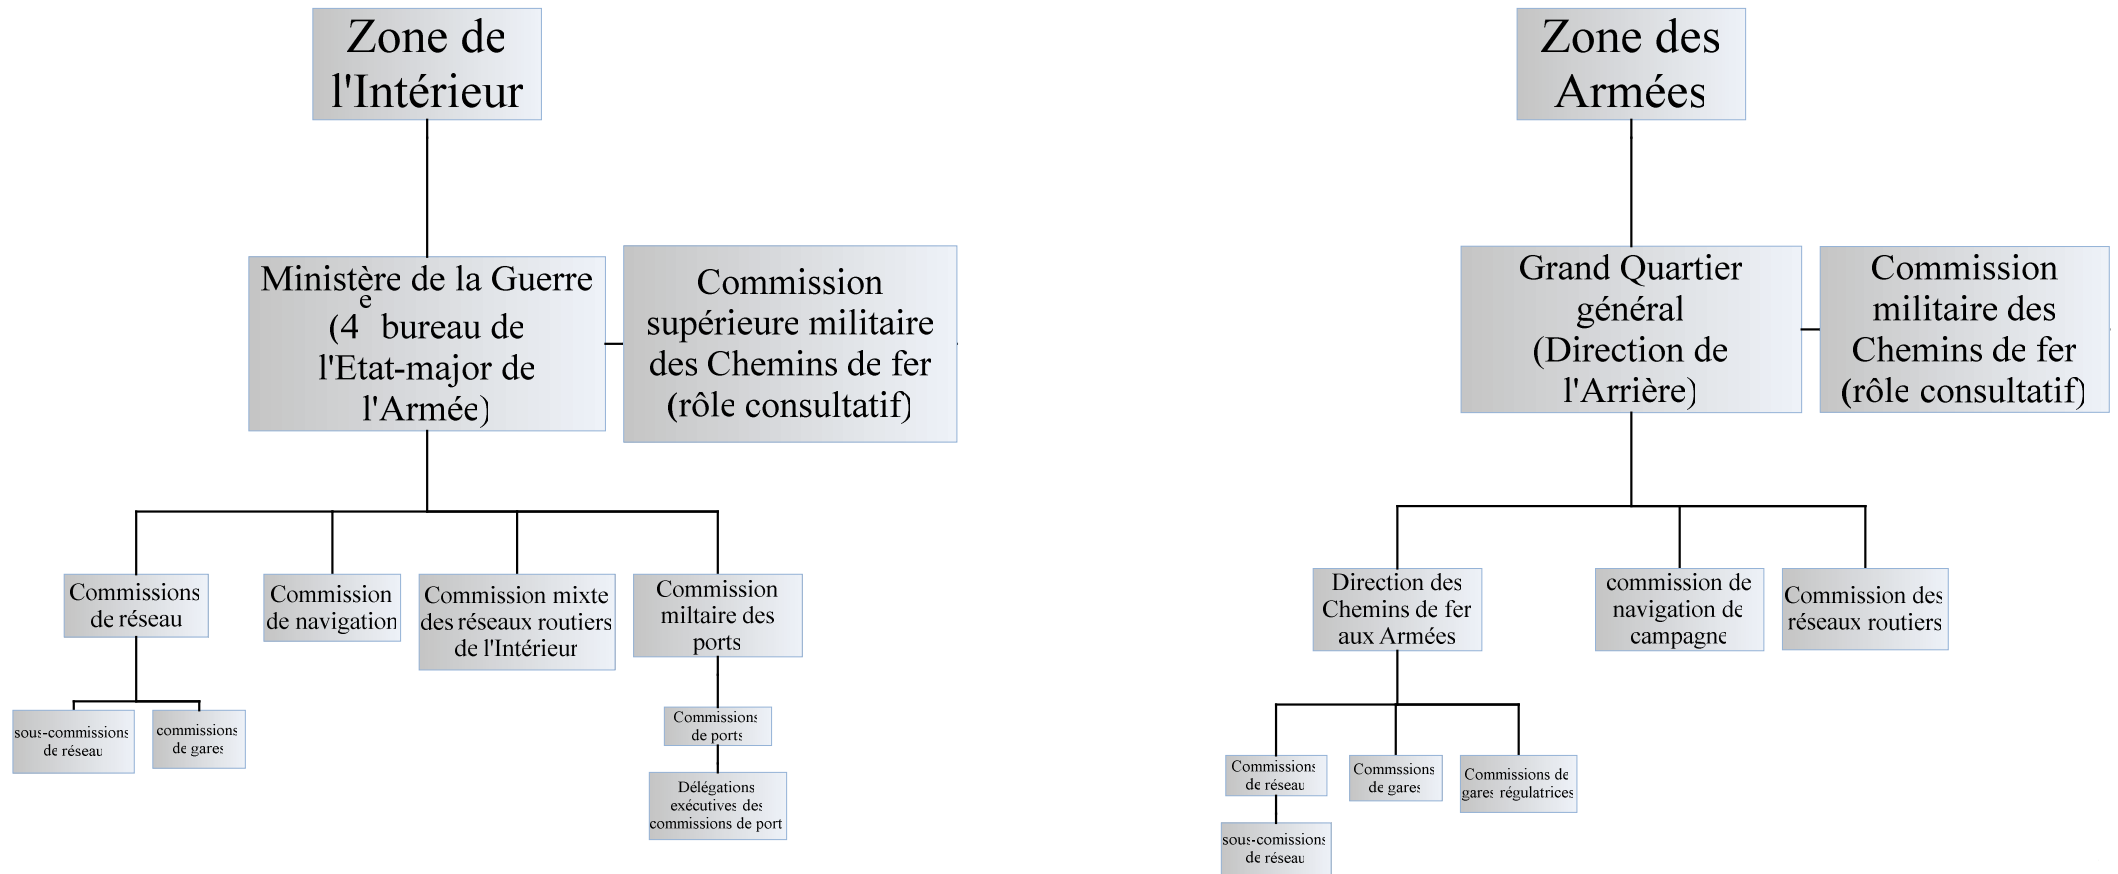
Zone de l'Intérieur

Ministère de la Guerre ($4^{e}$ bureau de l'Etat-major de l'Armée)

Commission supérieure militaire des Chemins de fer (rôle consultatif)

Commissions de réseau

Commission de navigation

Commission mixte des réseaux routiers de l'Intérieur

Commission miltaire des ports

sous-commissions de réseau

commissions de gares

Commissions de ports

Délégations exécutives des commissions de port

Zone des Armées

Grand Quartier général (Direction de l'Arrière)

Commission militaire des Chemins de fer (rôle consultatif)

Direction des Chemins de fer aux Armées

commission de navigation de campagne

Commission des réseaux routiers

Commissions de réseau

Commssions de gares

Commissions de gares régulatrices

sous-comissions de réseau